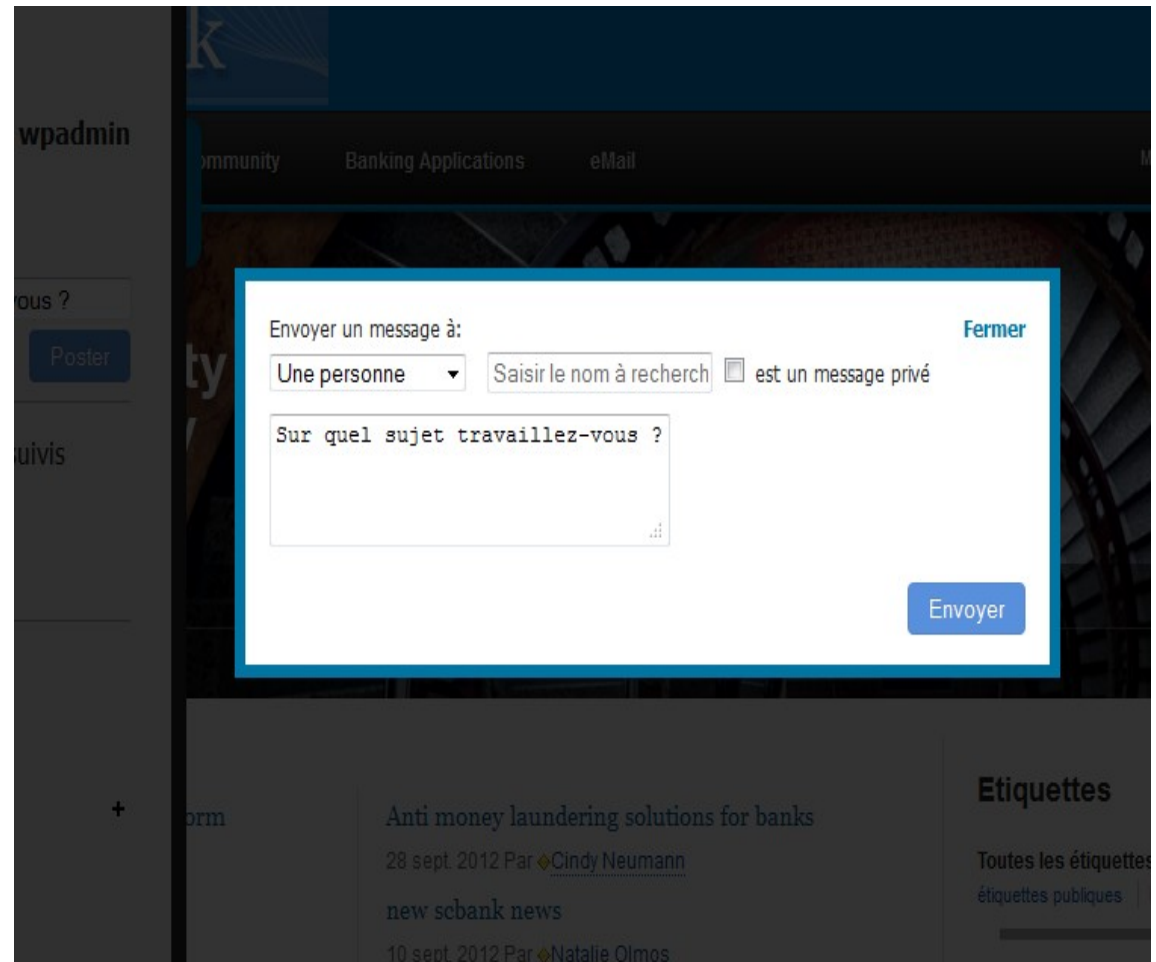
k

wpadmin

mmunity Banking Applications eMail M

vous ?

Poster

ty

uivis

Envoyer un message à:

Fermer

Une personne

Saisir le nom à recherch

est un message privé

Sur quel sujet travaillez-vous ?

Envoyer

+

orm

Anti money laundering solutions for banks

28 sept. 2012 Par Cindy Neumann

new scbank news

10 sept. 2012 Par Natalie Olmos

Etiquettes

Toutes les étiquettes

étiquettes publiques